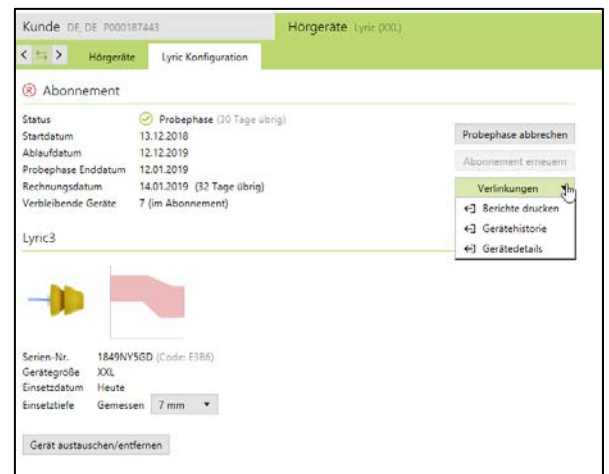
Kunde DE, DE P000187443

Hörgeräte Lyric (XXL)

Hörgeräte

Lyric Konfiguration

Abonnement

| Status | Probephase (30 Tage übrig) |
|---|---|
| Startdatum | 13.12.2018 |
| Ablaufdatum | 12.12.2019 |
| Probephase Enddatum | 12.01.2019 |
| Rechnungsdatum | 14.01.2019 (32 Tage übrig) |
| Verbleibende Geräte | 7 (im Abonnement) |

Probephase abbrechen

Abonnement erneuern

Verlinkungen

Berichte drucken

Gerätehistorie

Gerätedetails

Lyric3

| Serien-Nr. | 1849NY5GD (Code: E386) |
|---|---|
| Gerätegröße | XXL |
| Einsetzdatum | Heute |
| Einsetztiefe | Gemessen 7 mm |

Gerät austauschen/entfernen